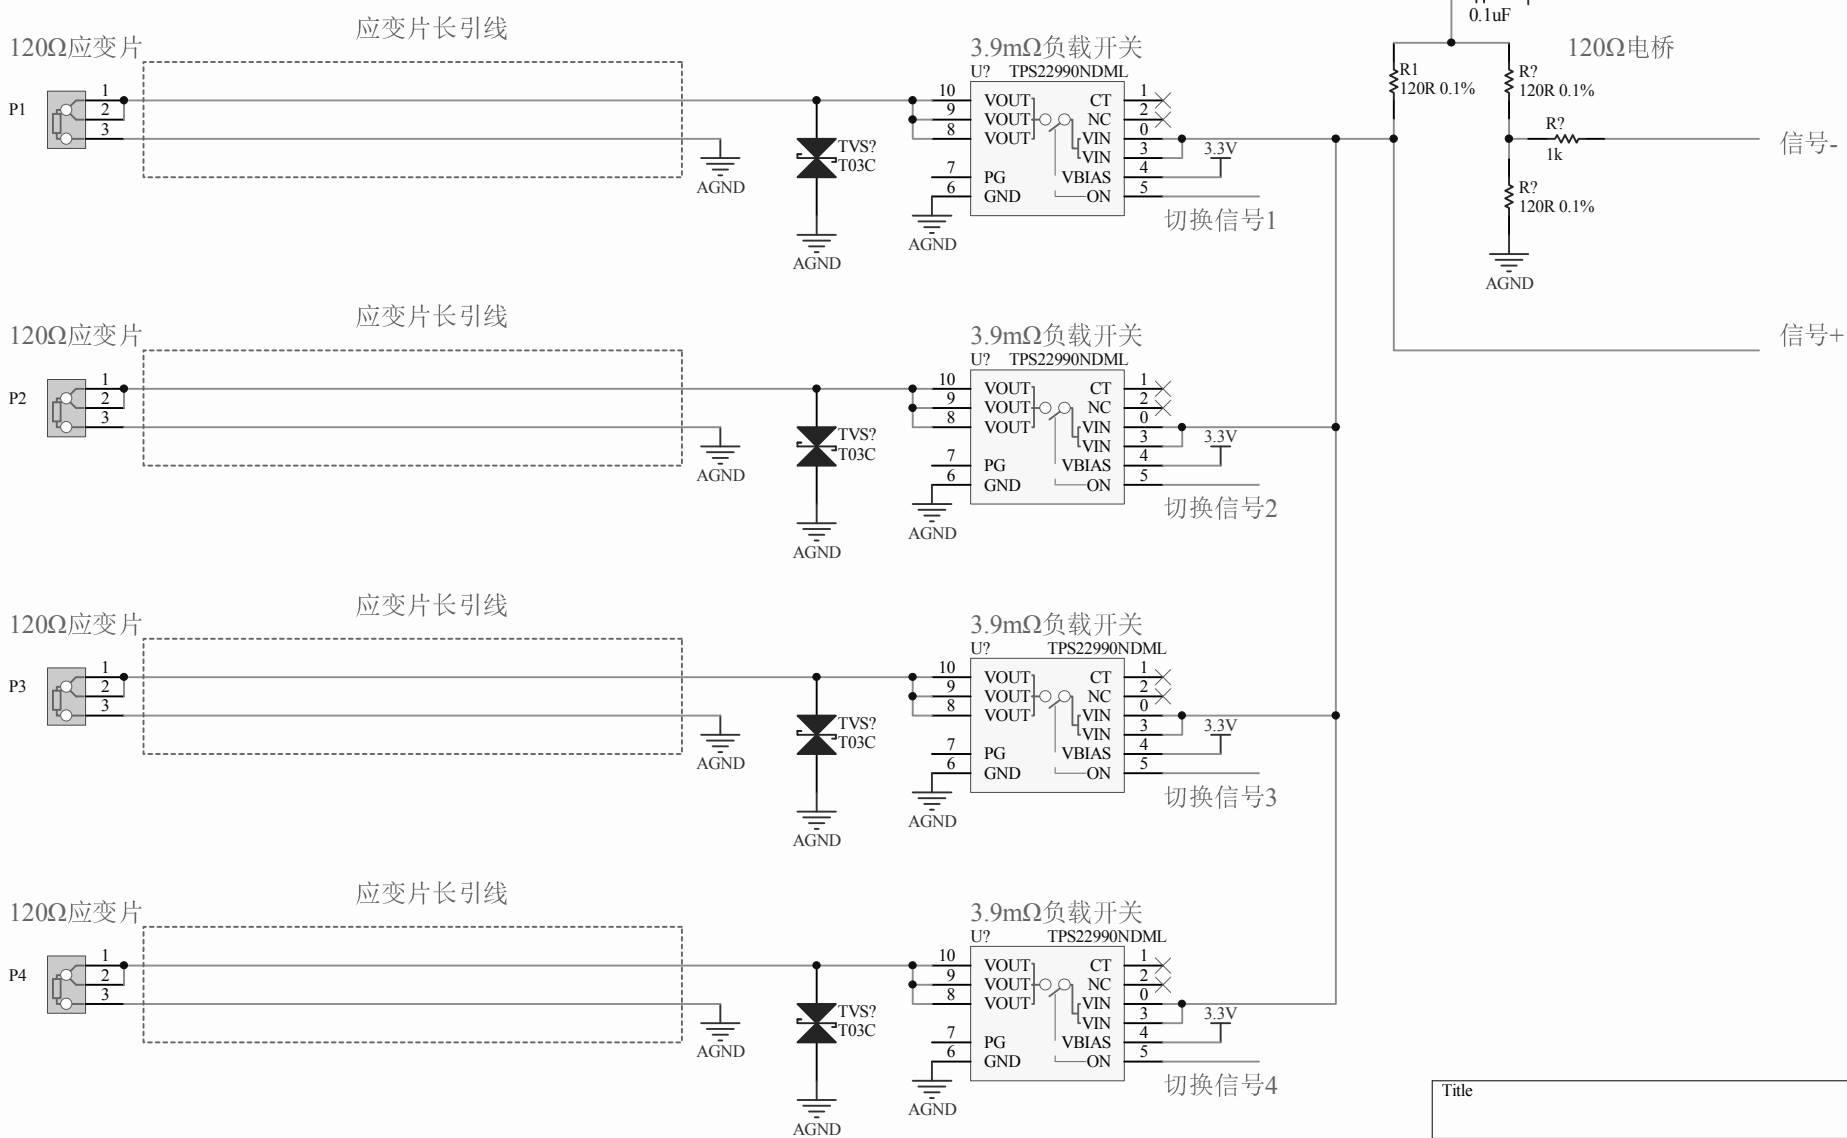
0.1uF

120Ω应变片
应变片长引线
3.9mΩ负载开关
U? TPS22990NDML
P1
1
2
3
AGND
TVS?
T03C
AGND
10
9
8
VOUT
VOUT
VOUT
7
6
PG
GND
AGND
CT
NC
VIN
VIN
VBIAS
ON
1
2
0
3
4
5
3.3V
切换信号1
120Ω电桥
R1
120R 0.1%
R?
120R 0.1%
R?
1k
R?
120R 0.1%
AGND
信号-
信号+

120Ω应变片
应变片长引线
3.9mΩ负载开关
U? TPS22990NDML
P2
1
2
3
AGND
TVS?
T03C
AGND
10
9
8
VOUT
VOUT
VOUT
7
6
PG
GND
AGND
CT
NC
VIN
VIN
VBIAS
ON
1
2
0
3
4
5
3.3V
切换信号2

120Ω应变片
应变片长引线
3.9mΩ负载开关
U? TPS22990NDML
P3
1
2
3
AGND
TVS?
T03C
AGND
10
9
8
VOUT
VOUT
VOUT
7
6
PG
GND
AGND
CT
NC
VIN
VIN
VBIAS
ON
1
2
0
3
4
5
3.3V
切换信号3

120Ω应变片
应变片长引线
3.9mΩ负载开关
U? TPS22990NDML
P4
1
2
3
AGND
TVS?
T03C
AGND
10
9
8
VOUT
VOUT
VOUT
7
6
PG
GND
AGND
CT
NC
VIN
VIN
VBIAS
ON
1
2
0
3
4
5
3.3V
切换信号4

Title